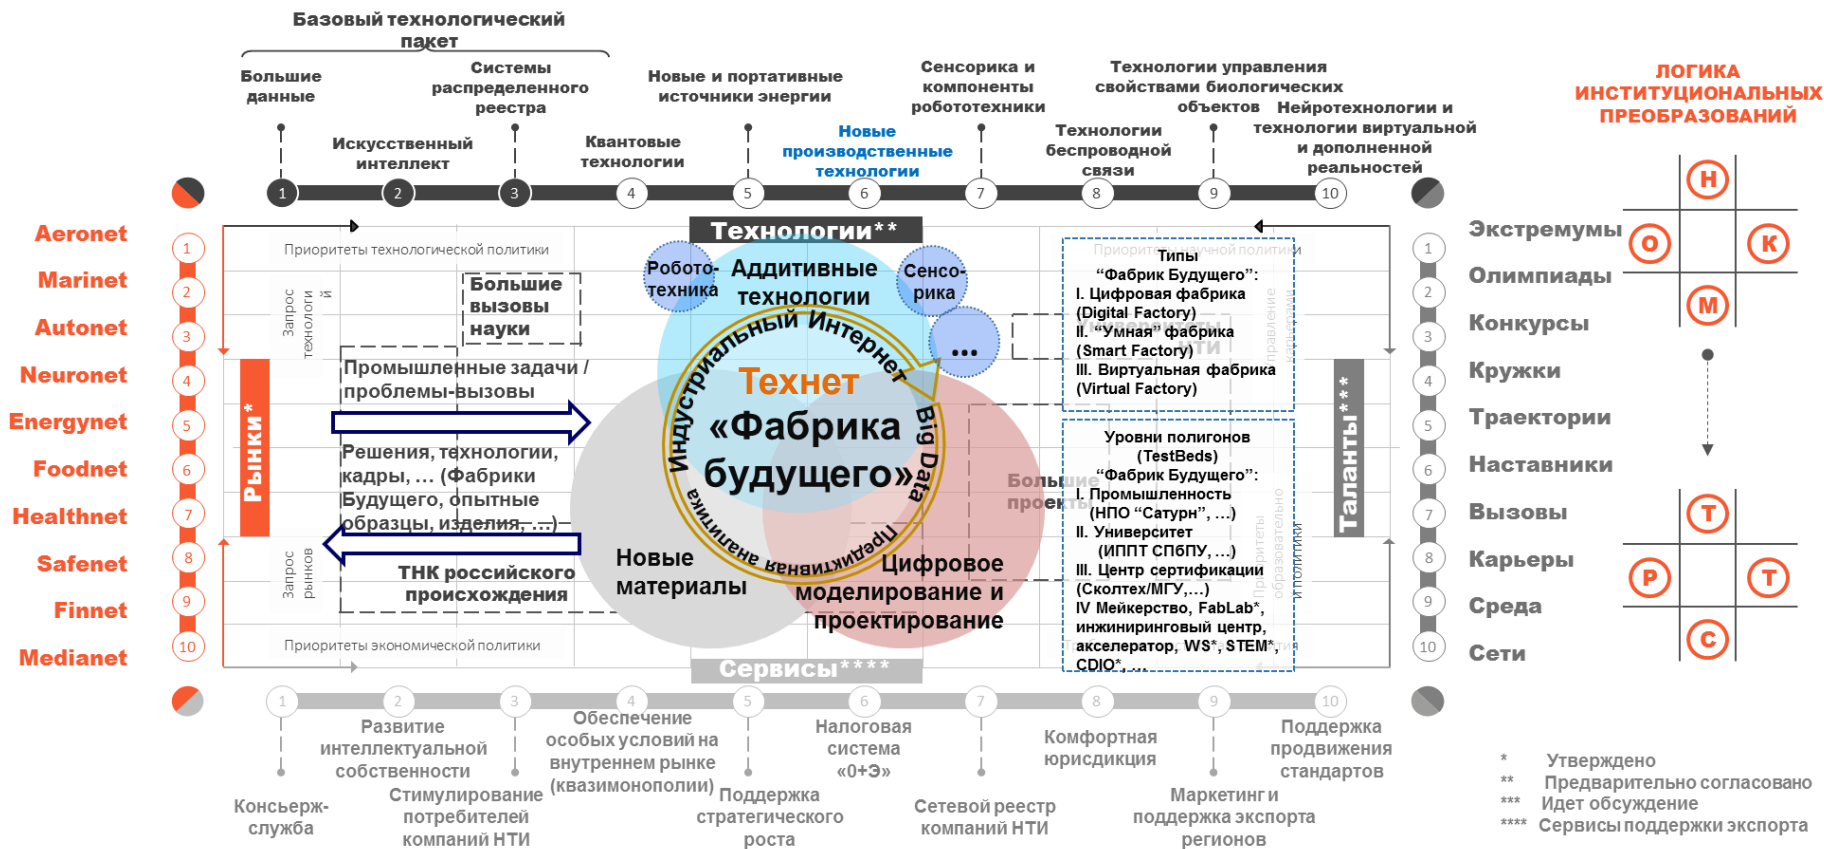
Базовый технологический пакет

Большие данные

Системы распределенного реестра

Искусственный интеллект

Квантовые технологии

Новые и портативные источники энергии

Новые производственные технологии

Сенсорика и компоненты робототехники

Технологии беспроводной связи

Технологии управления свойствами биологических объектов

Нейротехнологии и технологии виртуальной и дополненной реальностей

1 2 3 4 5 6 7 8 9 10

ЛОГИКА ИНСТИТУЦИОНАЛЬНЫХ ПРЕОБРАЗОВАНИЙ

Aeronet
Marinet
Autonet
Neuronet
Energynet
Foodnet
Healthnet
Safenet
Finnet
Medianet

Рынки*

1 2 3 4 5 6 7 8 9 10

Технологии**

Приоритеты технологической политики

Запрос технологий

Большие вызовы науки

Промышленные задачи / проблемы-вызовы

Решения, технологии, кадры, … (Фабрики Будущего, опытные образцы, изделия, …)

Запрос рынков

ТНК российского происхождения

Приоритеты экономической политики

Робото-техника

Аддитивные технологии

Сенсо-рика

…

Индустриальный Интернет

Технет

«Фабрика будущего»

Big Data

Предиктивная аналитика

Новые материалы

Цифровое моделирование и проектирование

Большие проекты

Приоритеты научной политики

Типы "Фабрик Будущего":
I. Цифровая фабрика (Digital Factory)
II. "Умная" фабрика (Smart Factory)
III. Виртуальная фабрика (Virtual Factory)

Уровни полигонов (TestBeds) "Фабрик Будущего":
I. Промышленность (НПО "Сатурн", …)
II. Университет (ИППТ СПбПУ, …)
III. Центр сертификации (Сколтех/МГУ,…)
IV Мейкерство, FabLab*, инжиниринговый центр, акселератор, WS*, STEM*, CDIO*, …

Приоритеты образовательной политики

Таланты***

1 2 3 4 5 6 7 8 9 10

Экстремумы
Олимпиады
Конкурсы
Кружки
Траектории
Наставники
Вызовы
Карьеры
Среда
Сети

Н О К М

Т Р Т С

Сервисы****

1 2 3 4 5 6 7 8 9 10

Развитие интеллектуальной собственности

Обеспечение особых условий на внутреннем рынке (квазимонополии)

Налоговая система «0+Э»

Комфортная юрисдикция

Поддержка продвижения стандартов

Консьерж-служба

Стимулирование потребителей компаний НТИ

Поддержка стратегического роста

Сетевой реестр компаний НТИ

Маркетинг и поддержка экспорта регионов

* Утверждено
** Предварительно согласовано
*** Идет обсуждение
**** Сервисы поддержки экспорта